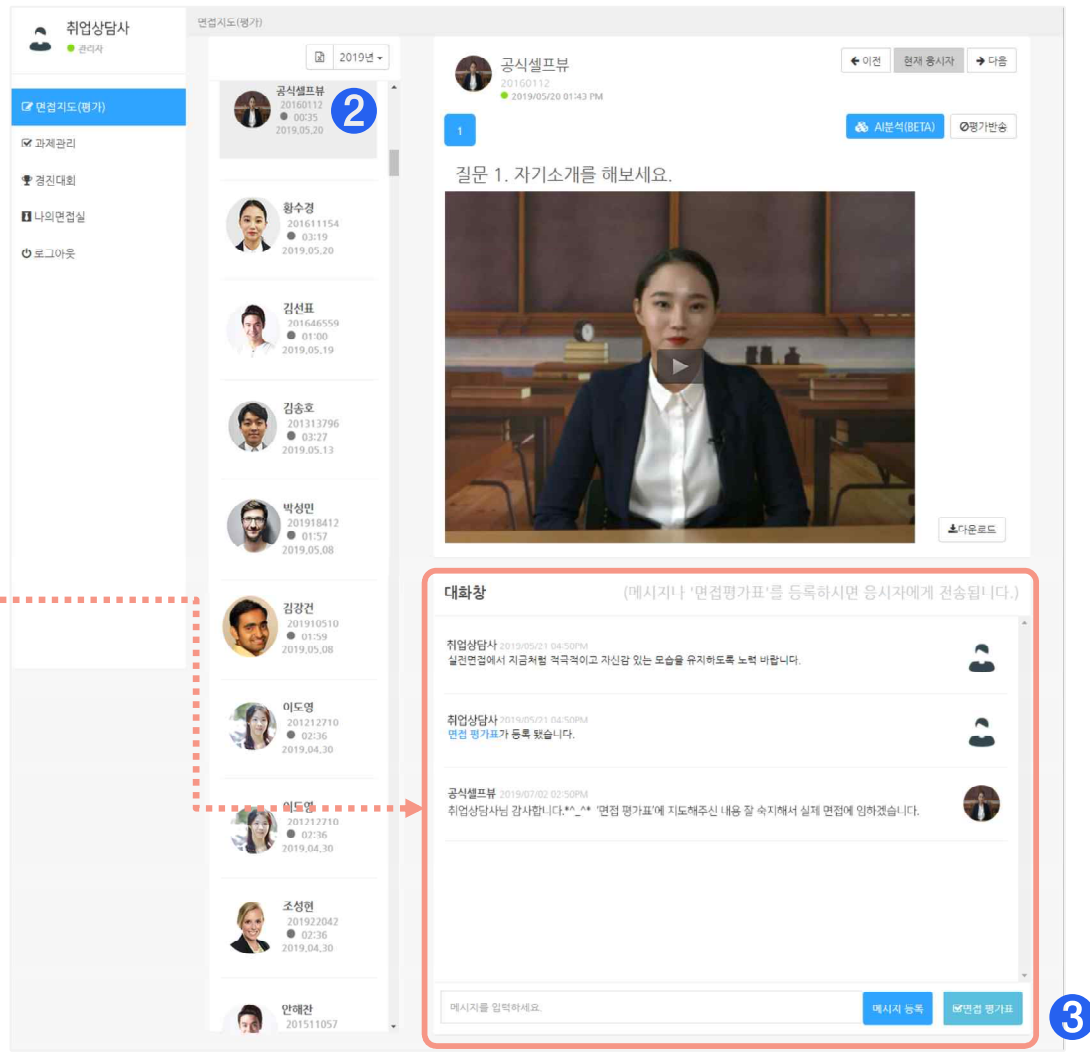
취업상담사
관리자

면접지도(평가)
과제관리
경진대회
나의면접실
로그아웃

면접지도(평가)

2019년

공식셀프뷰
20160112
00:35
2019.05.20

2

황수경
201611154
03:19
2019.05.20

김선표
201646559
01:00
2019.05.19

김송호
201313796
03:27
2019.05.13

박성민
201918412
01:57
2019.05.08

김강건
201910510
01:59
2019.05.08

이도영
201212710
02:36
2019.04.30

이도영
201212710
02:36
2019.04.30

조성현
201922042
02:36
2019.04.30

안해찬
201511057

공식셀프뷰
20160112
2019/05/20 01:43 PM

이전 현재 응시자 다음

1

AI분석(BETA) 평가반송

질문 1. 자기소개를 해보세요.

다운로드

대화창 (메시지나 '면접평가표'를 등록하시면 응시자에게 전송됩니다.)

취업상담사 2019/05/21 04:50PM
실전면접에서 지금처럼 적극적이고 자신감 있는 모습을 유지하도록 노력 바랍니다.

취업상담사 2019/05/21 04:50PM
면접 평가표가 등록 됐습니다.

공식셀프뷰 2019/07/02 02:50PM
취업상담사님 감사합니다.*^_^* '면접 평가표'에 지도해주신 내용 잘 숙지해서 실제 면접에 임하겠습니다.

메시지를 입력하세요.

메시지 등록 면접 평가표

3